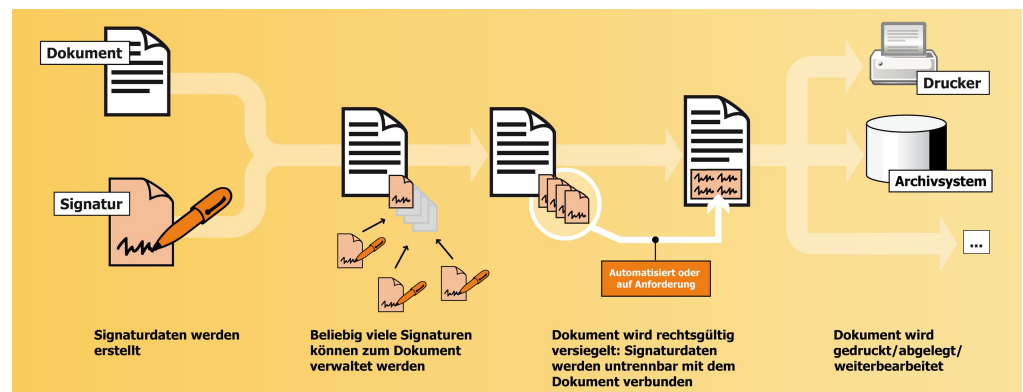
Dokument

Signatur

Drucker

Archivsystem

...

Automatisiert oder auf Anforderung

Signaturdaten werden erstellt

Beliebig viele Signaturen können zum Dokument verwaltet werden

Dokument wird rechtsgültig versiegelt: Signaturdaten werden untrennbar mit dem Dokument verbunden

Dokument wird gedruckt/abgelegt/ weiterbearbeitet